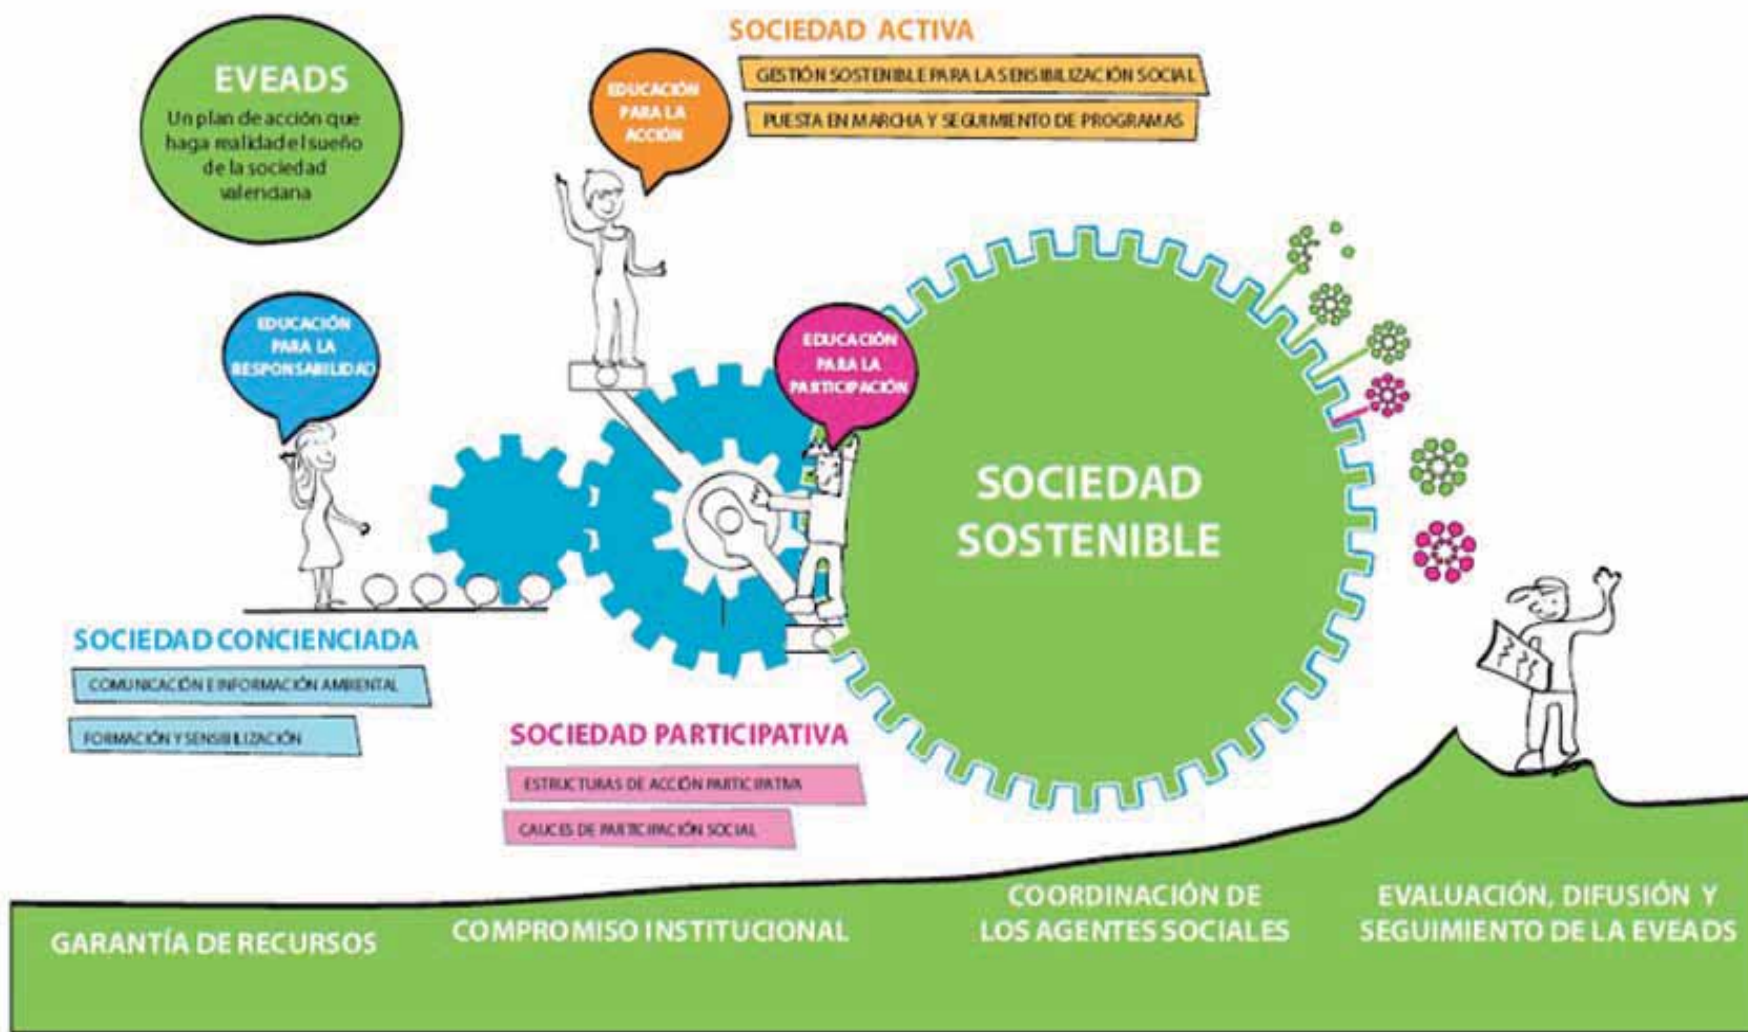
EVEADS
Un plan de acción que haga realidad el sueño de la sociedad valenciana

SOCIEDAD ACTIVA

EDUCACIÓN PARA LA ACCIÓN

GESTIÓN SOSTENIBLE PARA LA SENSIBILIZACIÓN SOCIAL

PUESTA EN MARCHA Y SEGUIMIENTO DE PROGRAMAS

EDUCACIÓN PARA LA RESPONSABILIDAD

EDUCACIÓN PARA LA PARTICIPACIÓN

SOCIEDAD SOSTENIBLE

SOCIEDAD CONCIENCIADA

COMUNICACIÓN E INFORMACIÓN AMBIENTAL

FORMACIÓN Y SENSIBILIZACIÓN

SOCIEDAD PARTICIPATIVA

ESTRUCTURAS DE ACCIÓN PARTICIPATIVA

CAUCES DE PARTICIPACIÓN SOCIAL

GARANTÍA DE RECURSOS

COMPROMISO INSTITUCIONAL

COORDINACIÓN DE LOS AGENTES SOCIALES

EVALUACIÓN, DIFUSIÓN Y SEGUIMIENTO DE LA EVEADS